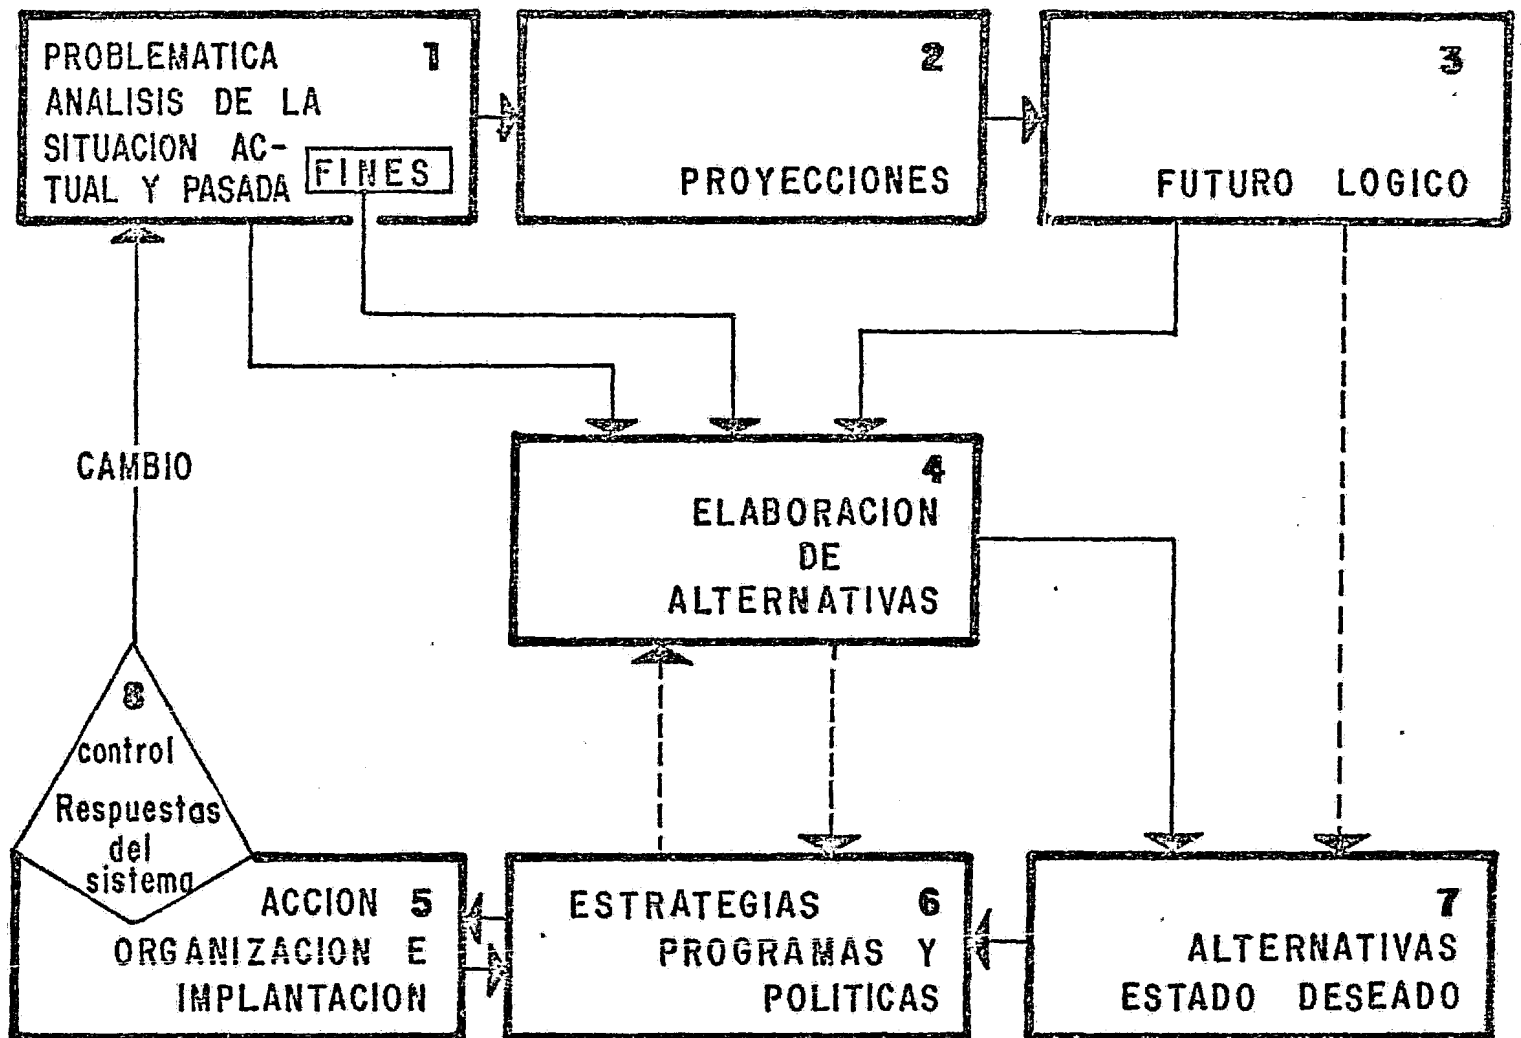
PROBLEMATICA ANALISIS DE LA SITUACION ACTUAL Y PASADA 1

FINES

2

PROYECCIONES

3

FUTURO LOGICO

CAMBIO

4

ELABORACION DE ALTERNATIVAS

8

control

Respuestas del sistema

ACCION 5

ORGANIZACION E IMPLANTACION

ESTRATEGIAS 6

PROGRAMAS Y POLITICAS

7

ALTERNATIVAS

ESTADO DESEADO